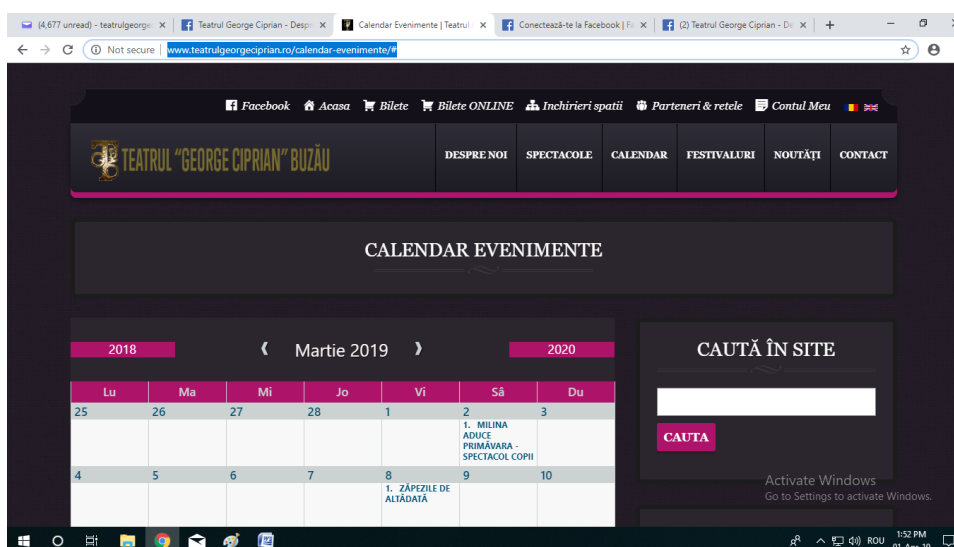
(4,677 unread) - teatrulgeorge | Teatrul George Ciprian - Despr | Calendar Evenimente | Teatrul | Conectează-te la Facebook | Fa | (2) Teatrul George Ciprian - De

Not secure | www.teatrulgeorgeciprian.ro/calendar-evenimente/#

Facebook Acasa Bilete Bilete ONLINE Inchirieri spatii Parteneri & retele Contul Meu

TEATRUL "GEORGE CIPRIAN" BUZĂU

DESPRE NOI SPECTACOLE CALENDAR FESTIVALURI NOUTĂȚI CONTACT

CALENDAR EVENIMENTE

2018 ❮ Martie 2019 ❯ 2020

| Lu | Ma | Mi | Jo | Vi | Sâ | Du |
|---|---|---|---|---|---|---|
| 25 | 26 | 27 | 28 | 1 | 2 1. MILINA ADUCE PRIMĂVARA - SPECTACOL COPII | 3 |
| 4 | 5 | 6 | 7 | 8 1. ZĂPEZILE DE ALTĂDATĂ | 9 | 10 |

CAUTĂ ÎN SITE

CAUTA

Activate Windows
Go to Settings to activate Windows.

ROU 1:52 PM